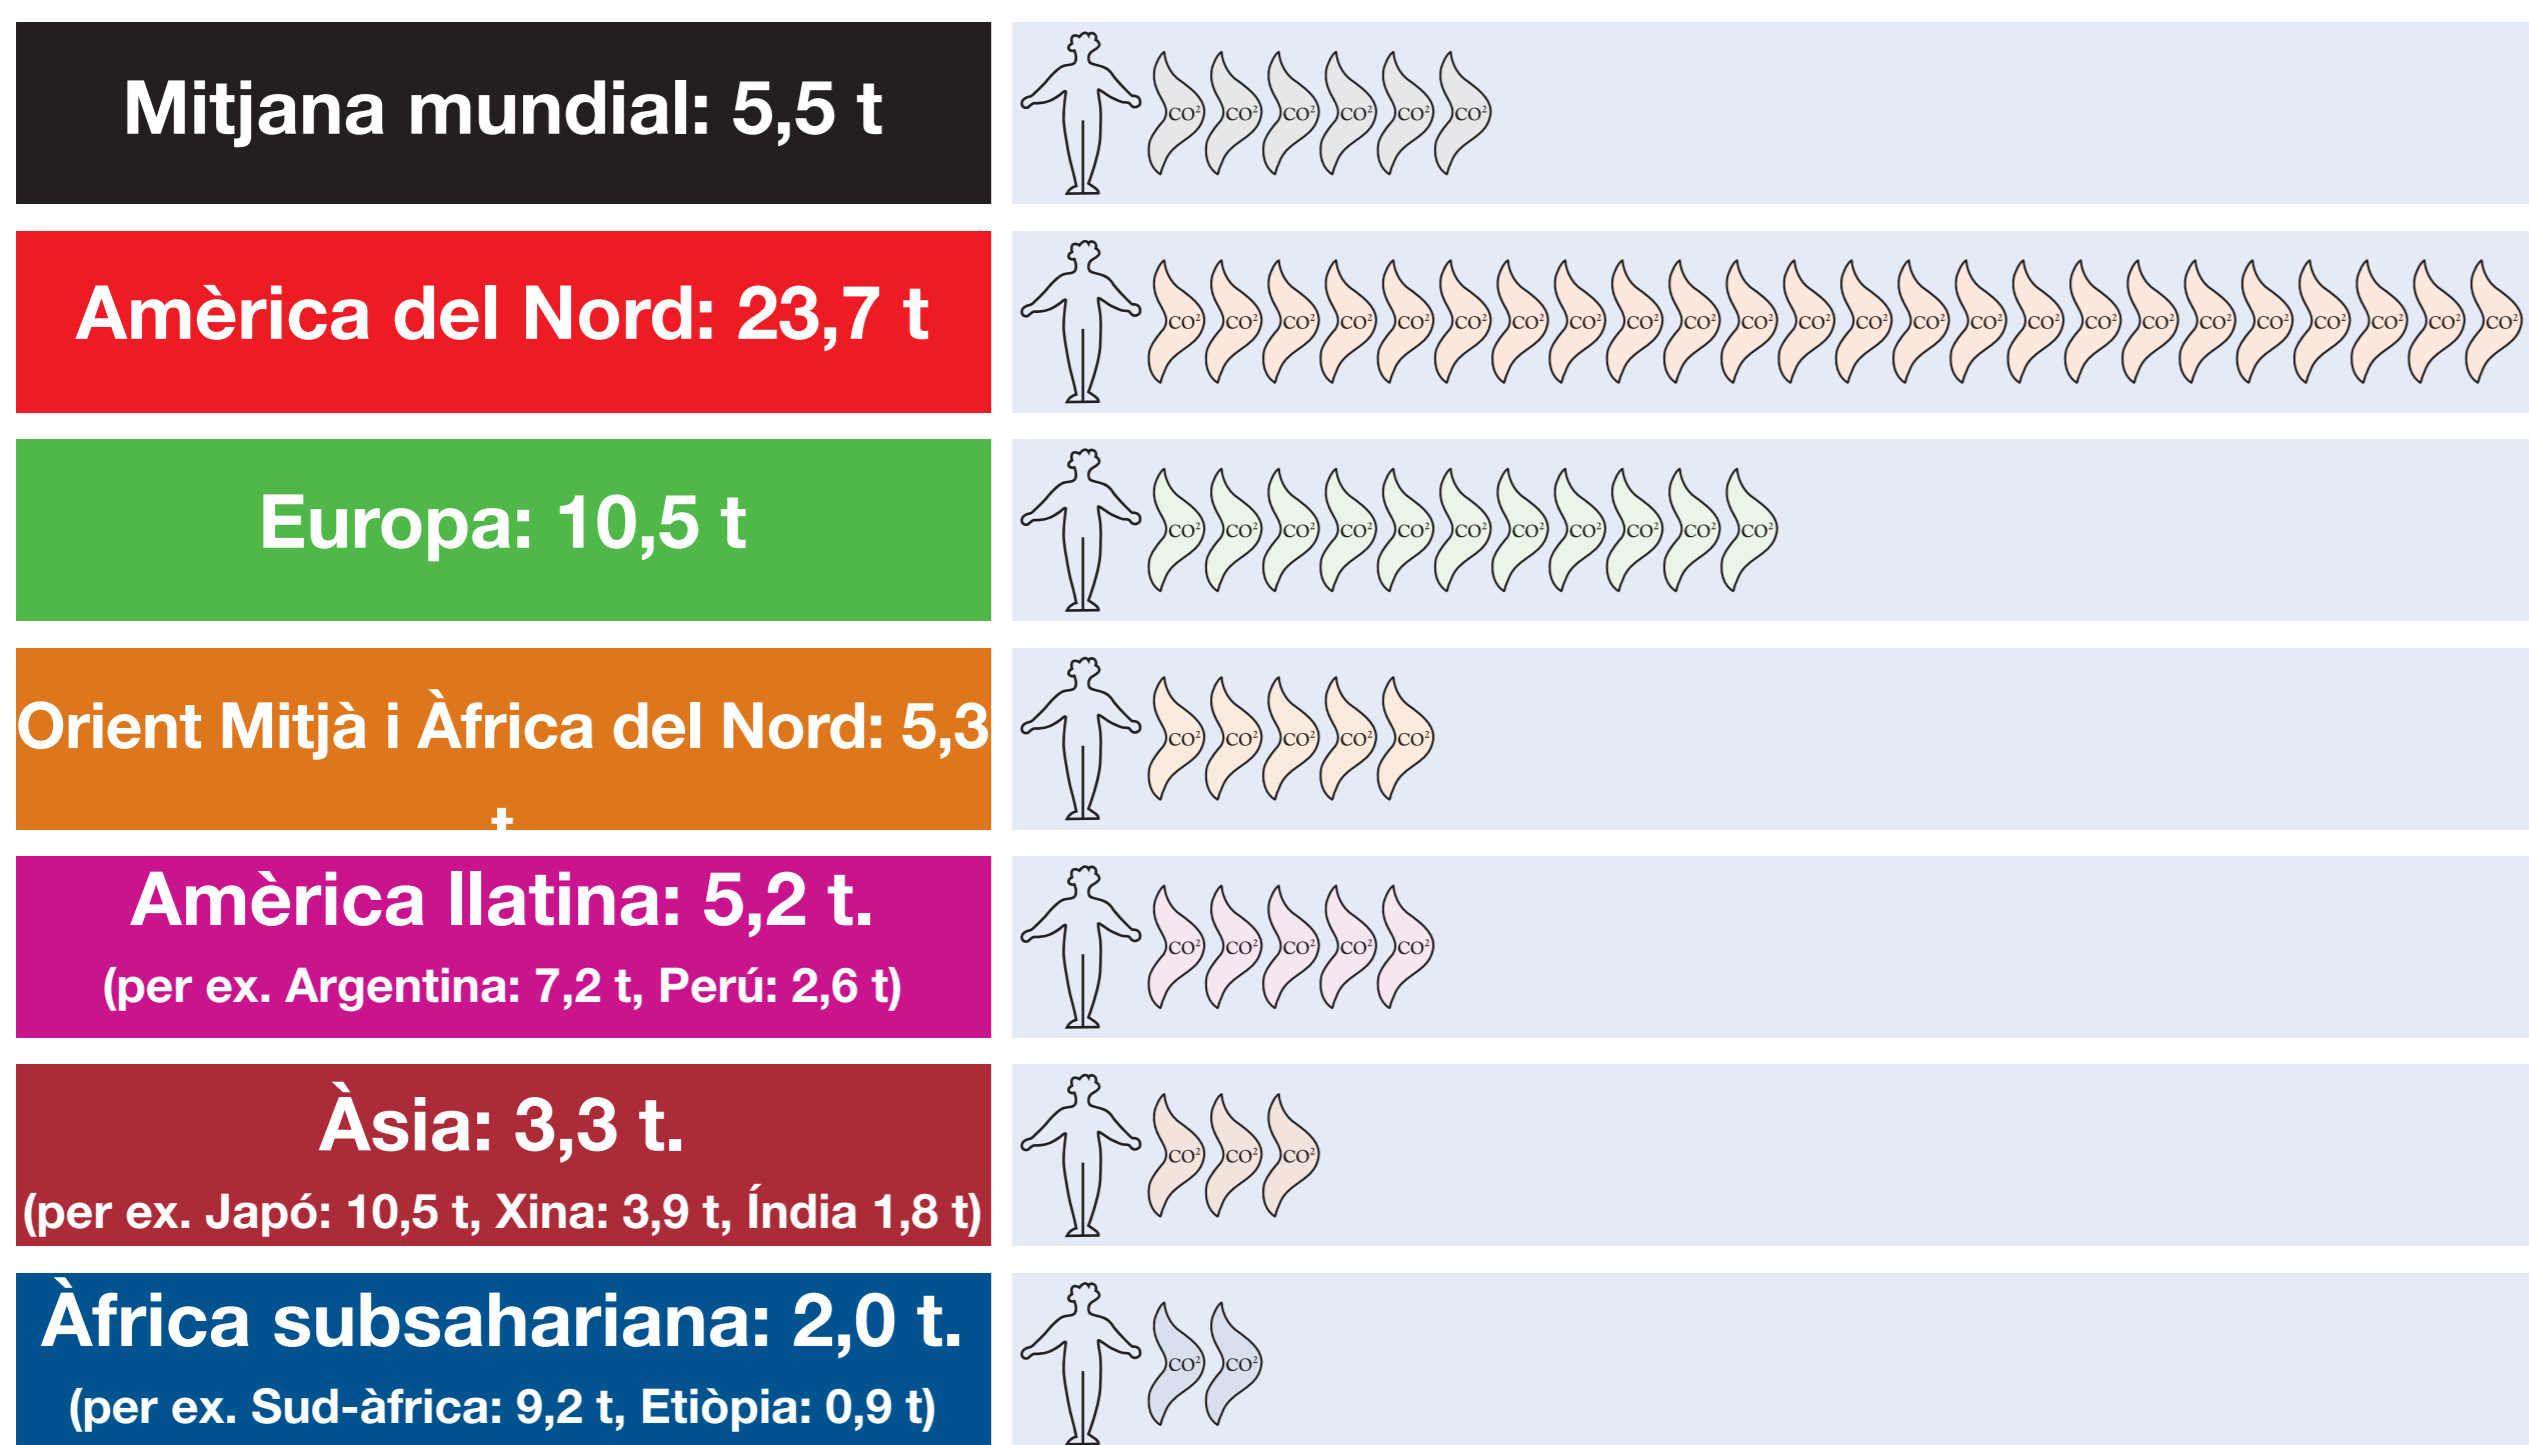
Mitjana mundial: 5,5 t

$CO^2$ $CO^2$ $CO^2$ $CO^2$ $CO^2$ $CO^2$

Amèrica del Nord: 23,7 t

$CO^2$ $CO^2$ $CO^2$ $CO^2$ $CO^2$ $CO^2$ $CO^2$ $CO^2$ $CO^2$ $CO^2$ $CO^2$ $CO^2$ $CO^2$ $CO^2$ $CO^2$ $CO^2$ $CO^2$ $CO^2$ $CO^2$ $CO^2$ $CO^2$ $CO^2$ $CO^2$ $CO^2$

Europa: 10,5 t

$CO^2$ $CO^2$ $CO^2$ $CO^2$ $CO^2$ $CO^2$ $CO^2$ $CO^2$ $CO^2$ $CO^2$ $CO^2$

Orient Mitjà i Àfrica del Nord: 5,3 t

$CO^2$ $CO^2$ $CO^2$ $CO^2$ $CO^2$

Amèrica llatina: 5,2 t.
(per ex. Argentina: 7,2 t, Perú: 2,6 t)

$CO^2$ $CO^2$ $CO^2$ $CO^2$ $CO^2$

Àsia: 3,3 t.
(per ex. Japó: 10,5 t, Xina: 3,9 t, Índia 1,8 t)

$CO^2$ $CO^2$ $CO^2$

Àfrica subsahariana: 2,0 t.
(per ex. Sud-àfrica: 9,2 t, Etiòpia: 0,9 t)

$CO^2$ $CO^2$